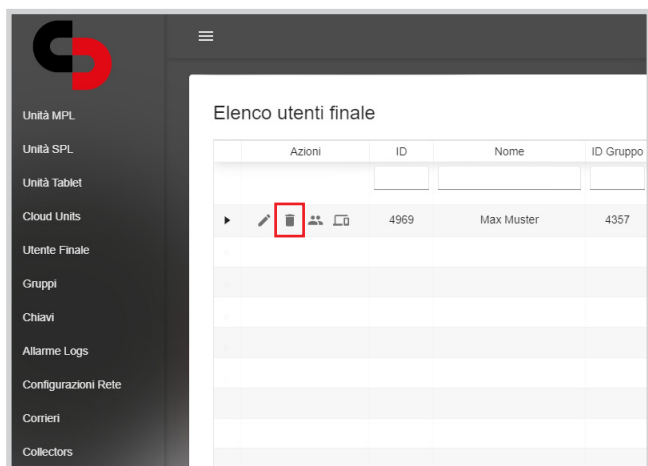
Unità MPL
Unità SPL
Unità Tablet
Cloud Units
Utente Finale
Gruppi
Chiavi
Allarme Logs
Configurazioni Rete
Corrieri
Collectors

Elenco utenti finale

| | Azioni | ID | Nome | ID Gruppo |
|---|---|---|---|---|
| | | | | |
| ▸ | | 4969 | Max Muster | 4357 |